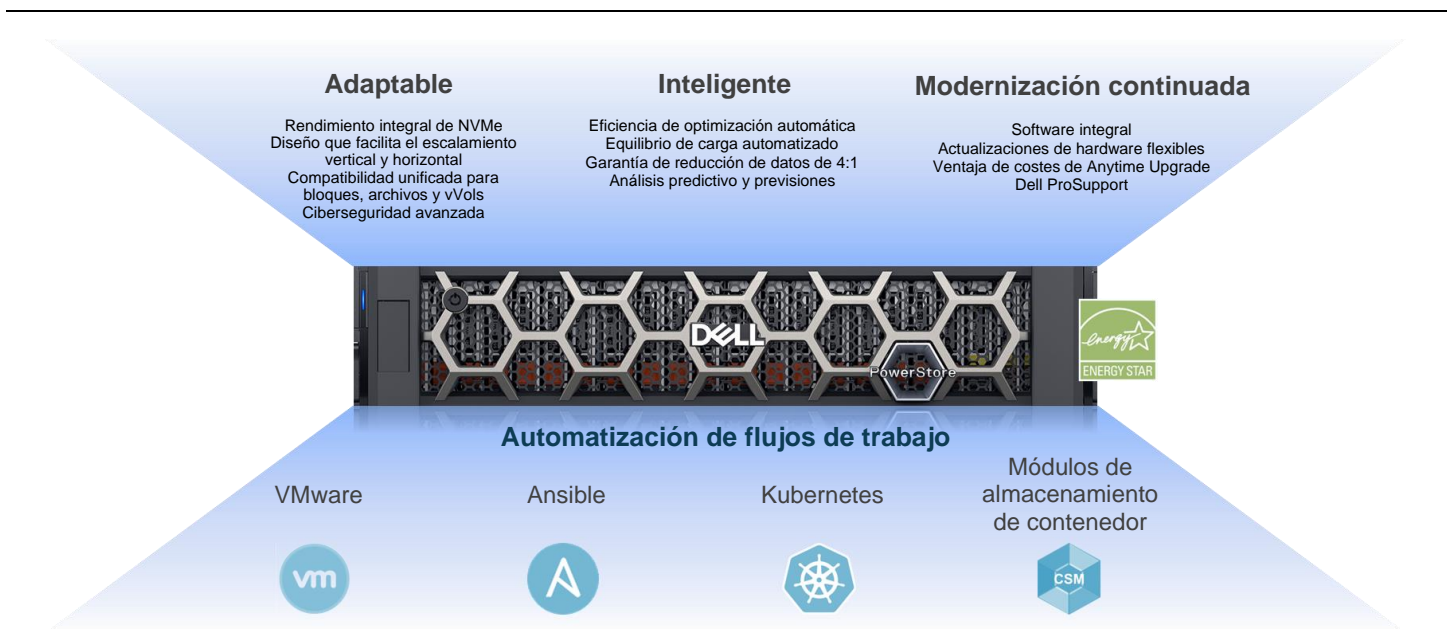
Adaptable

Rendimiento integral de NVMe
Diseño que facilita el escalamiento vertical y horizontal
Compatibilidad unificada para bloques, archivos y vVols
Ciberseguridad avanzada

Inteligente

Eficiencia de optimización automática
Equilibrio de carga automatizado
Garantía de reducción de datos de 4:1
Análisis predictivo y previsiones

Modernización continuada

Software integral
Actualizaciones de hardware flexibles
Ventaja de costes de Anytime Upgrade
Dell ProSupport

DELL
PowerStore

energy
ENERGY STAR

Automatización de flujos de trabajo

VMware
vm

Ansible

Kubernetes

Módulos de almacenamiento de contenedor
CSM